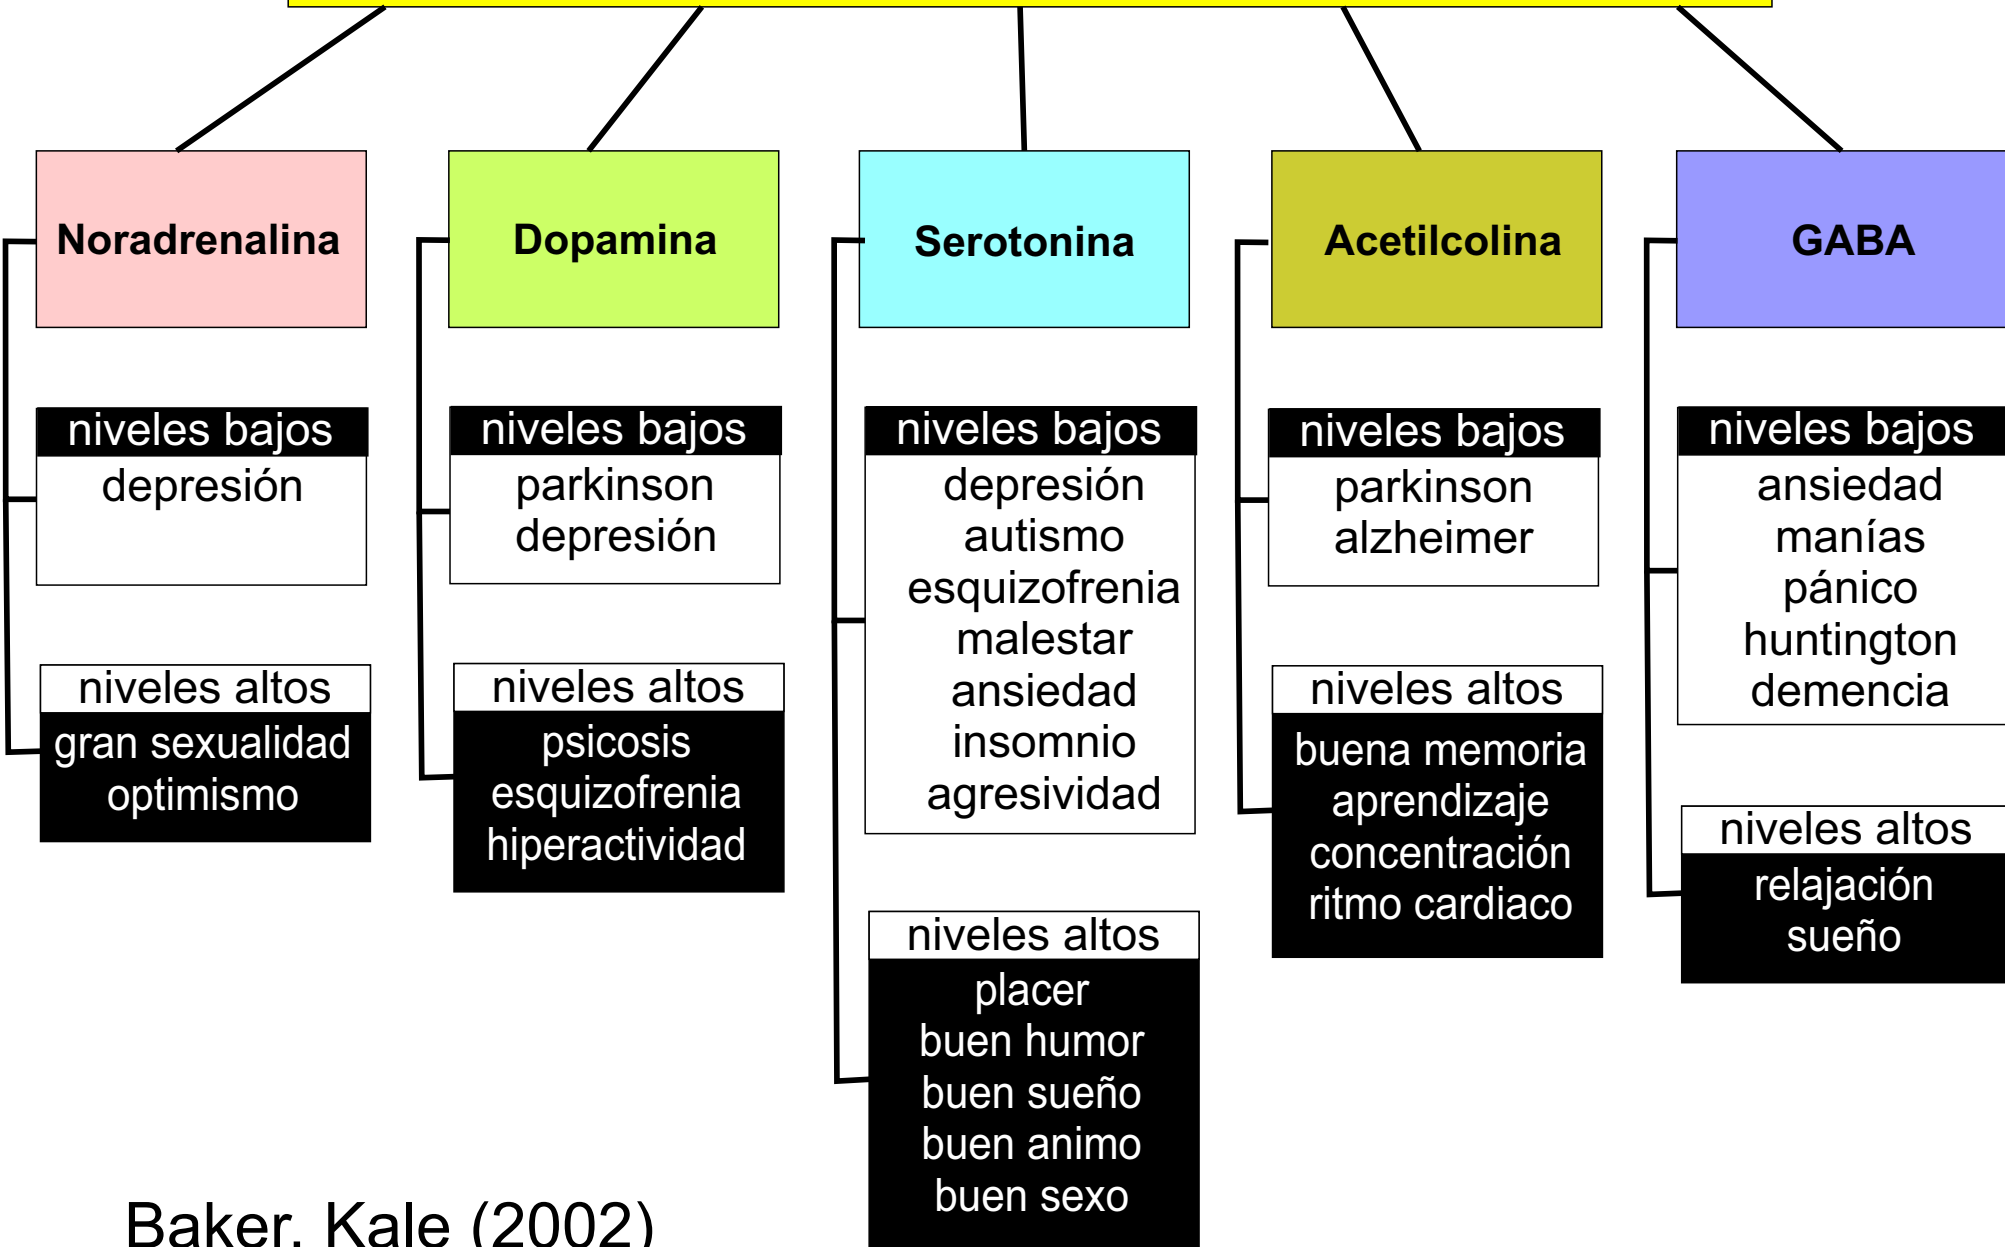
Noradrenalina

niveles bajos
depresión

niveles altos
gran sexualidad
optimismo

Dopamina

niveles bajos
parkinson
depresión

niveles altos
psicosis
esquizofrenia
hiperactividad

Serotonina

niveles bajos
depresión
autismo
esquizofrenia
malestar
ansiedad
insomnio
agresividad

niveles altos
placer
buen humor
buen sueño
buen animo
buen sexo

Acetilcolina

niveles bajos
parkinson
alzheimer

niveles altos
buena memoria
aprendizaje
concentración
ritmo cardiaco

GABA

niveles bajos
ansiedad
manías
pánico
huntington
demencia

niveles altos
relajación
sueño

Baker, Kale (2002)